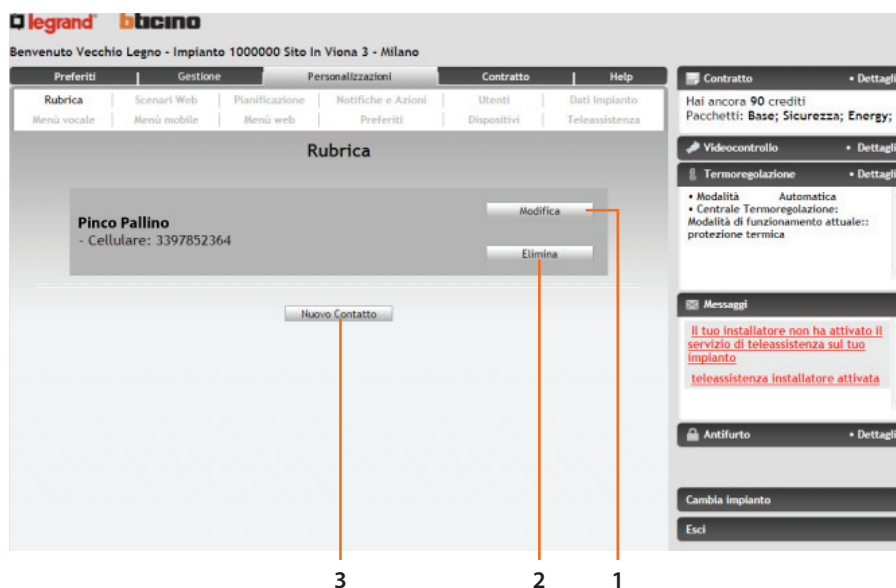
legrand® bticino

Benvenuto Vecchio Legno - Impianto 1000000 Sito In Viona 3 - Milano

Preferiti | Gestione | Personalizzazioni | Contratto | Help

Rubrica | Scenari Web | Pianificazione | Notifiche e Azioni | Utenti | Dati Impianto
Menù vocale | Menù mobile | Menù web | Preferiti | Dispositivi | Teleassistenza

Rubrica

Pinco Pallino
- Cellulare: 3397852364

Modifica

Elimina

Nuovo Contatto

Contratto • Dettagli
Hai ancora 90 crediti
Pacchetti: Base; Sicurezza; Energy;

Videocontrollo • Dettagli

Termoregolazione • Dettagli
• Modalità Automatica
• Centrale Termoregolazione:
Modalità di funzionamento attuale:: protezione termica

Messaggi
Il tuo installatore non ha attivato il servizio di teleassistenza sul tuo impianto
teleassistenza installatore attivata

Antifurto • Dettagli

Cambia impianto

Esci

3 2 1